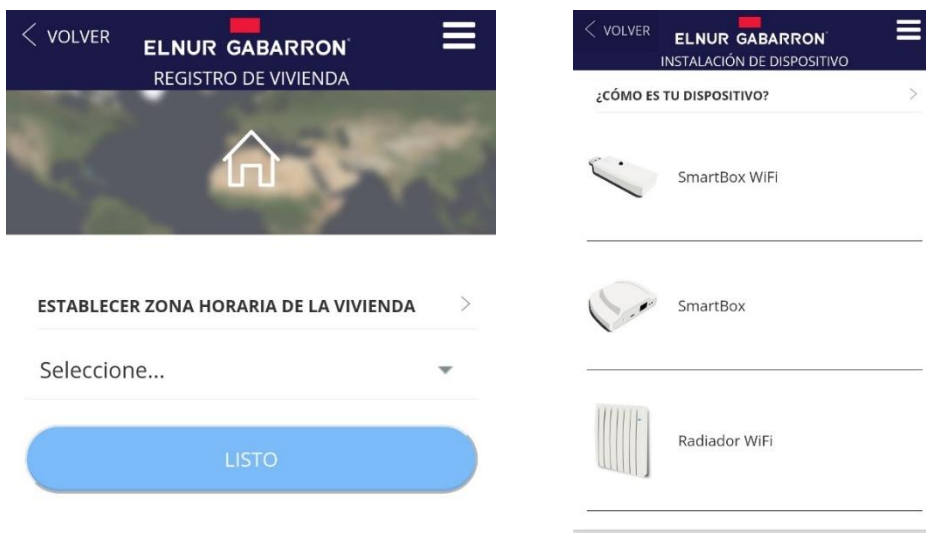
< VOLVER
ELNUR GABARRON
REGISTRO DE VIVIENDA

ESTABLECER ZONA HORARIA DE LA VIVIENDA >

Seleccione...

LISTO

< VOLVER
ELNUR GABARRON
INSTALACIÓN DE DISPOSITIVO

¿CÓMO ES TU DISPOSITIVO? >

SmartBox WiFi

SmartBox

Radiador WiFi